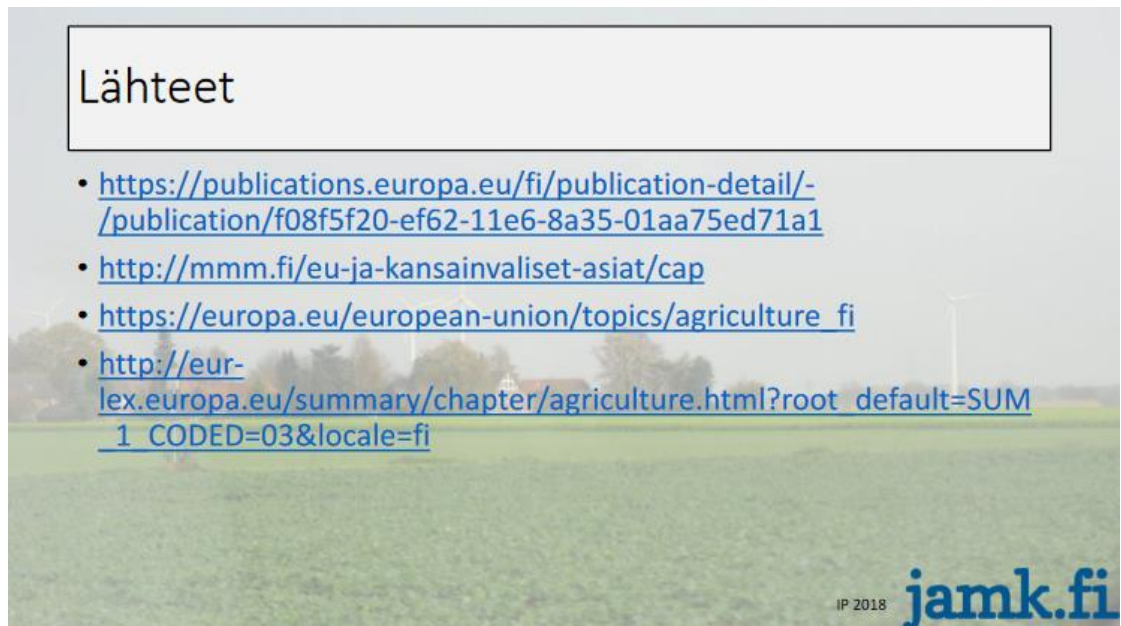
Lähteet

- https://publications.europa.eu/fi/publication-detail/-/publication/f08f5f20-ef62-11e6-8a35-01aa75ed71a1
- http://mmm.fi/eu-ja-kansainvaliset-asiat/cap
- https://europa.eu/european-union/topics/agriculture_fi
- http://eur-lex.europa.eu/summary/chapter/agriculture.html?root_default=SUM_1_CODED=03&locale=fi

IP 2018 jamk.fi